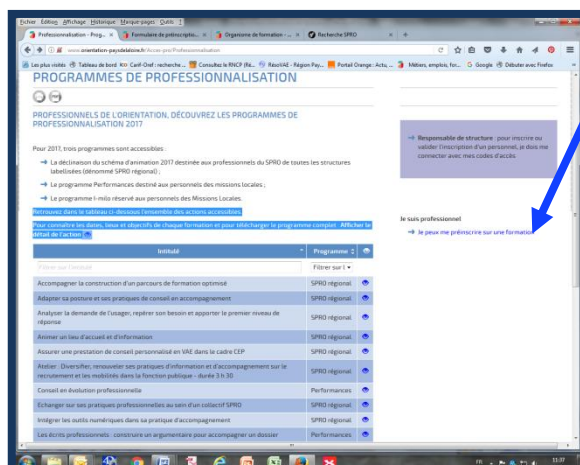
Fichier Édition Affichage Historique Marque-pages Outils ?

Professionnalisation - Prog... × | Formulaire de préinscriptio... × | Organisme de formation - ... × | Recherche SPRO × | +

www.orientation-paysdelaloire.fr/Acces-pro/Professionnalisation

Les plus visités | Tableau de bord | Carif-Oref : recherche... | Consultez le RNCP (Ré... | RéseVAE - Région Pay... | Portail Orange : Actu... | Métiers, emplois, for... | Google | Débuter avec Firefox

PROGRAMMES DE PROFESSIONNALISATION

PROFESSIONNELS DE L'ORIENTATION, DÉCOUVREZ LES PROGRAMMES DE PROFESSIONNALISATION 2017

Pour 2017, trois programmes sont accessibles :

La déclinaison du schéma d'animation 2017 destinée aux professionnels du SPRO de toutes les structures labellisées (dénommé SPRO régional) ;

Le programme Performances destiné aux personnels des missions locales ;

Le programme I-milo réservé aux personnels des Missions Locales.

Retrouvez dans le tableau ci-dessous l'ensemble des actions accessibles.

Pour connaître les dates, lieux et objectifs de chaque formation et pour télécharger le programme complet : Afficher le détail de l'action

| Intitulé | Programme |
|---|---|
| Filtrer sur l'intitulé | Filtrer sur l |
| Accompagner la construction d'un parcours de formation optimisé | SPRO régional |
| Adapter sa posture et ses pratiques de conseil en accompagnement | SPRO régional |
| Analyser la demande de l'usager, repérer son besoin et apporter le premier niveau de réponse | SPRO régional |
| Animer un lieu d'accueil et d'information | SPRO régional |
| Assurer une prestation de conseil personnalisé en VAE dans le cadre CEP | SPRO régional |
| Atelier : Diversifier, renouveler ses pratiques d'information et d'accompagnement sur le recrutement et les mobilités dans la fonction publique - durée 3 h 30 | SPRO régional |
| Conseil en évolution professionnelle | Performances |
| Echanger sur ses pratiques professionnelles au sein d'un collectif SPRO | SPRO régional |
| Intégrer les outils numériques dans sa pratique d'accompagnement | SPRO régional |
| Les écrits professionnels : construire un argumentaire pour accompagner un dossier | Performances |

Responsable de structure : pour inscrire ou valider l'inscription d'un personnel, je dois me connecter avec mes codes d'accès.

Je suis professionnel

Je peux me préinscrire sur une formation

FR 15:37